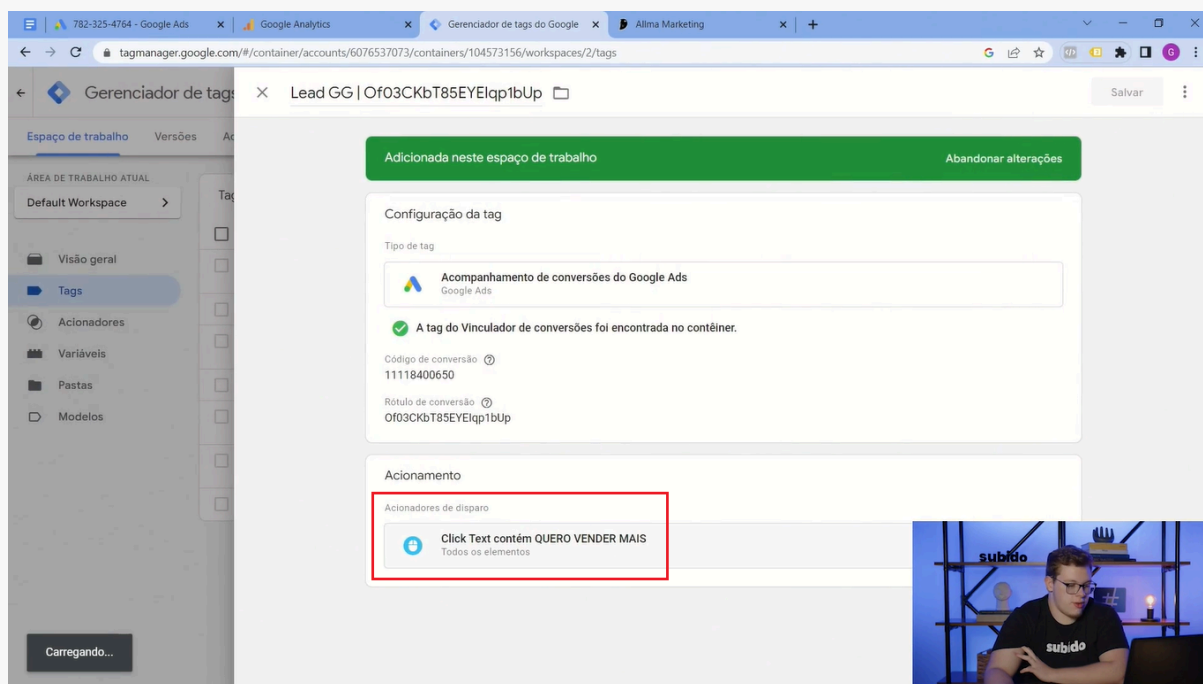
782-325-4764 - Google Ads
Google Analytics
Gerenciador de tags do Google
Allma Marketing
tagmanager.google.com/#/container/accounts/6076537073/containers/104573156/workspaces/2/tags

Gerenciador de tags
Espaço de trabalho
Versões
ÁREA DE TRABALHO ATUAL
Default Workspace
Visão geral
Tags
Acionadores
Variáveis
Pastas
Modelos

Lead GG | Of03CKbT85EYEIqp1bUp
Salvar

Adicionada neste espaço de trabalho
Abandonar alterações

Configuração da tag
Tipo de tag
Acompanhamento de conversões do Google Ads
Google Ads
A tag do Vinculador de conversões foi encontrada no contêiner.
Código de conversão
11118400650
Rótulo de conversão
Of03CKbT85EYEIqp1bUp

Acionamento
Acionadores de disparo
Click Text contém QUERO VENDER MAIS
Todos os elementos

Carregando...

subido
subido